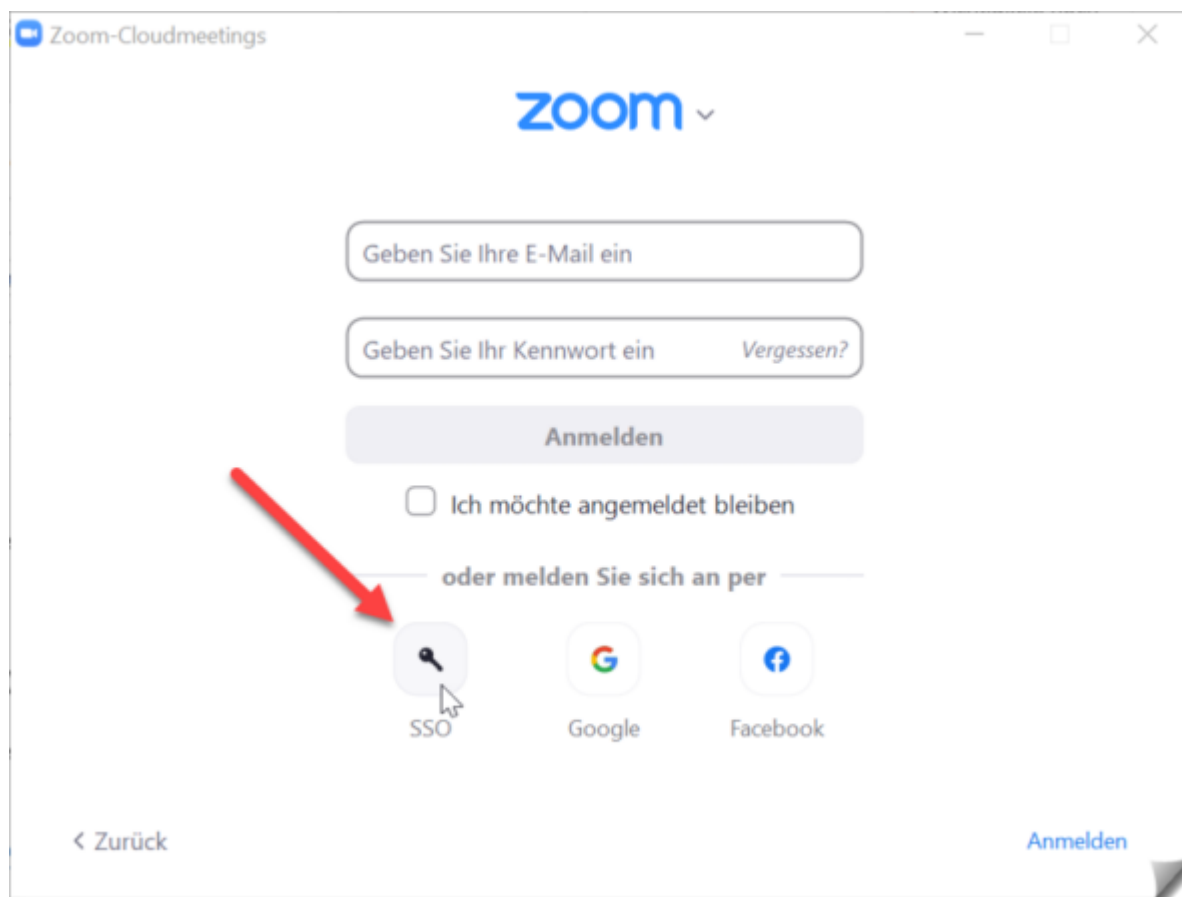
Zoom-Cloudmeetings

zoom

Geben Sie Ihre E-Mail ein

Geben Sie Ihr Kennwort ein Vergessen?

Anmelden

Ich möchte angemeldet bleiben

oder melden Sie sich an per

SSO

Google

Facebook

< Zurück

Anmelden